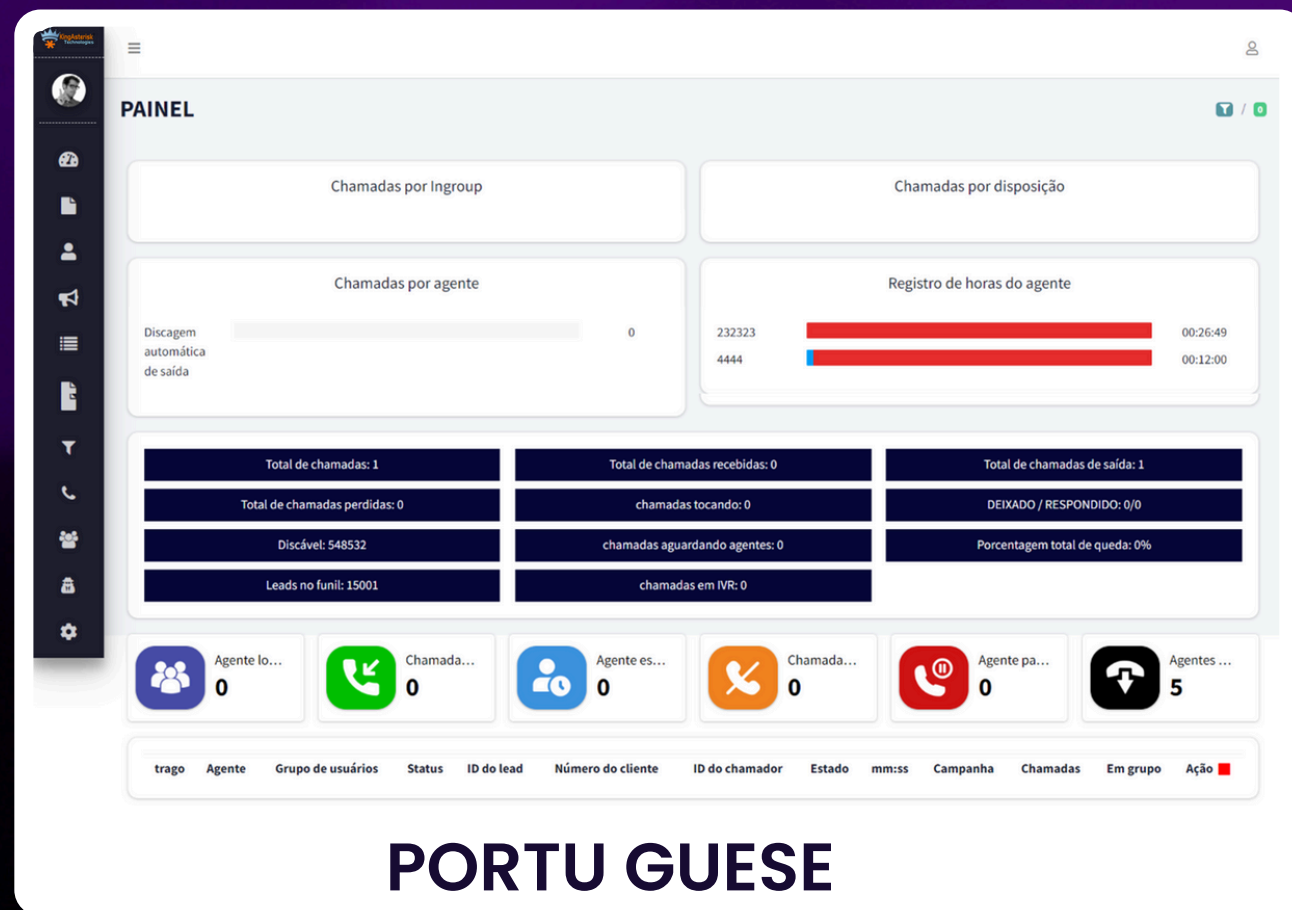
KingAsterisk Technologies

PAINEL

0

Chamadas por Ingroup

Chamadas por disposição

Chamadas por agente

Discagem automática de saída 0

Registro de horas do agente

232323 00:26:49
4444 00:12:00

| Total de chamadas: 1 | Total de chamadas recebidas: 0 | Total de chamadas de saída: 1 |
|---|---|---|
| Total de chamadas perdidas: 0 | chamadas tocando: 0 | DEIXADO / RESPONDIDO: 0/0 |
| Discável: 548532 | chamadas aguardando agentes: 0 | Porcentagem total de queda: 0% |
| Leads no funil: 15001 | chamadas em IVR: 0 | |

Agente lo... 0
Chamada... 0
Agente es... 0
Chamada... 0
Agente pa... 0
Agentes ... 5

| trago | Agente | Grupo de usuários | Status | ID do lead | Número do cliente | ID do chamador | Estado | mm:ss | Campanha | Chamadas | Em grupo | Ação |
|---|---|---|---|---|---|---|---|---|---|---|---|---|

PORTU GUESE